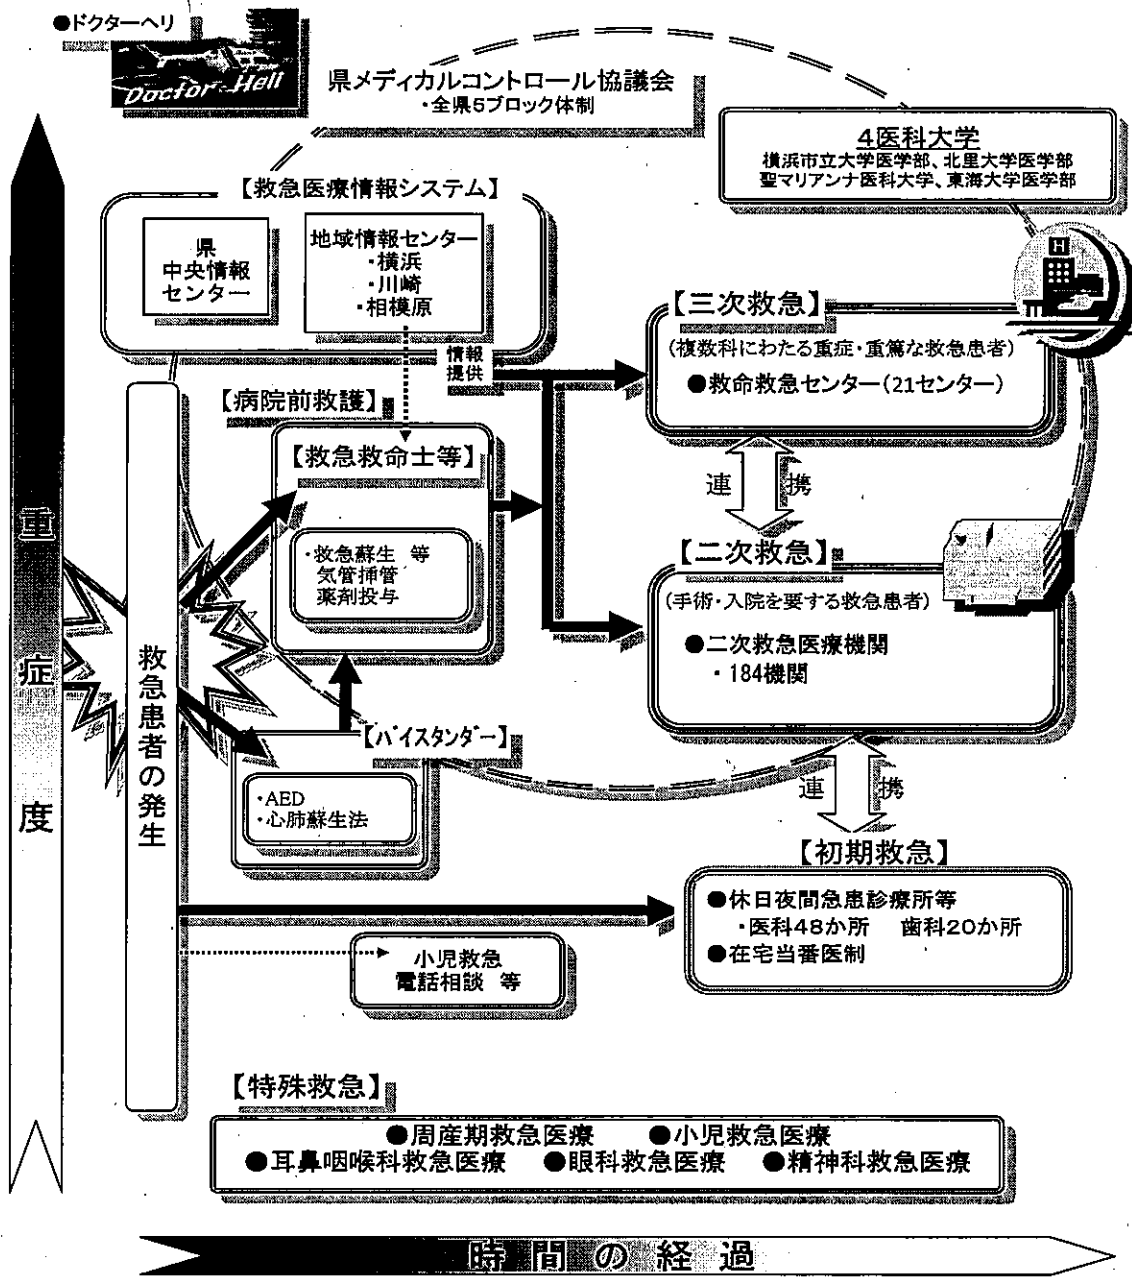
●ドクターヘリ

Doctor Heli

県メディカルコントロール協議会
・全県5ブロック体制

4医科大学
横浜市立大学医学部、北里大学医学部
聖マリアンナ医科大学、東海大学医学部

【救急医療情報システム】

県
中央情報
センター

地域情報センター
・横浜
・川崎
・相模原

情報
提供

【三次救急】
(複数科にわたる重症・重篤な救急患者)
●救命救急センター(21センター)

【病院前救護】

【救急救命士等】

・救急蘇生 等
気管挿管
薬剤投与

連 携

【二次救急】
(手術・入院を要する救急患者)
●二次救急医療機関
・184機関

重
症
度

救急患者の発生

【バイスタンダー】

・AED
・心肺蘇生法

連 携

【初期救急】
●休日夜間急患診療所等
・医科48か所 歯科20か所
●在宅当番医制

小児救急
電話相談 等

【特殊救急】
●周産期救急医療 ●小児救急医療
●耳鼻咽喉科救急医療 ●眼科救急医療 ●精神科救急医療

時 間 の 経 過